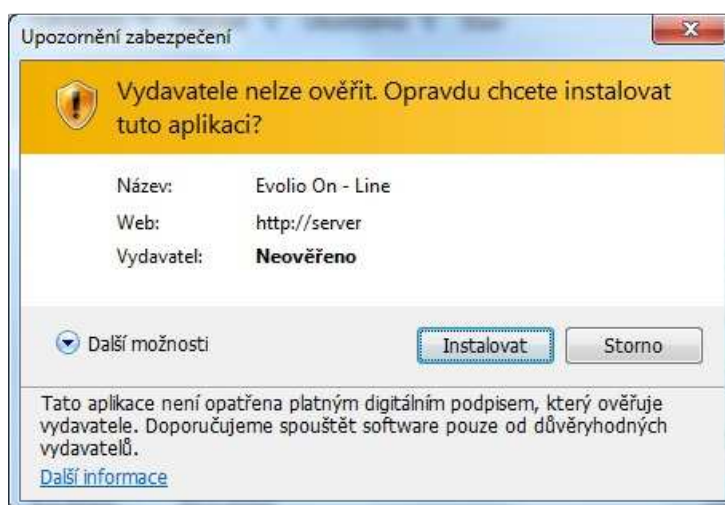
Upozornění zabezpečení

Vydavatele nelze ověřit. Opravdu chcete instalovat tuto aplikaci?

Název: Evolio On - Line
Web: http://server
Vydavatel: **Neověřeno**

Další možnosti

Instalovat

Storno

Tato aplikace není opatřena platným digitálním podpisem, který ověřuje vydavatele. Doporučujeme spouštět software pouze od důvěryhodných vydavatelů.

Další informace